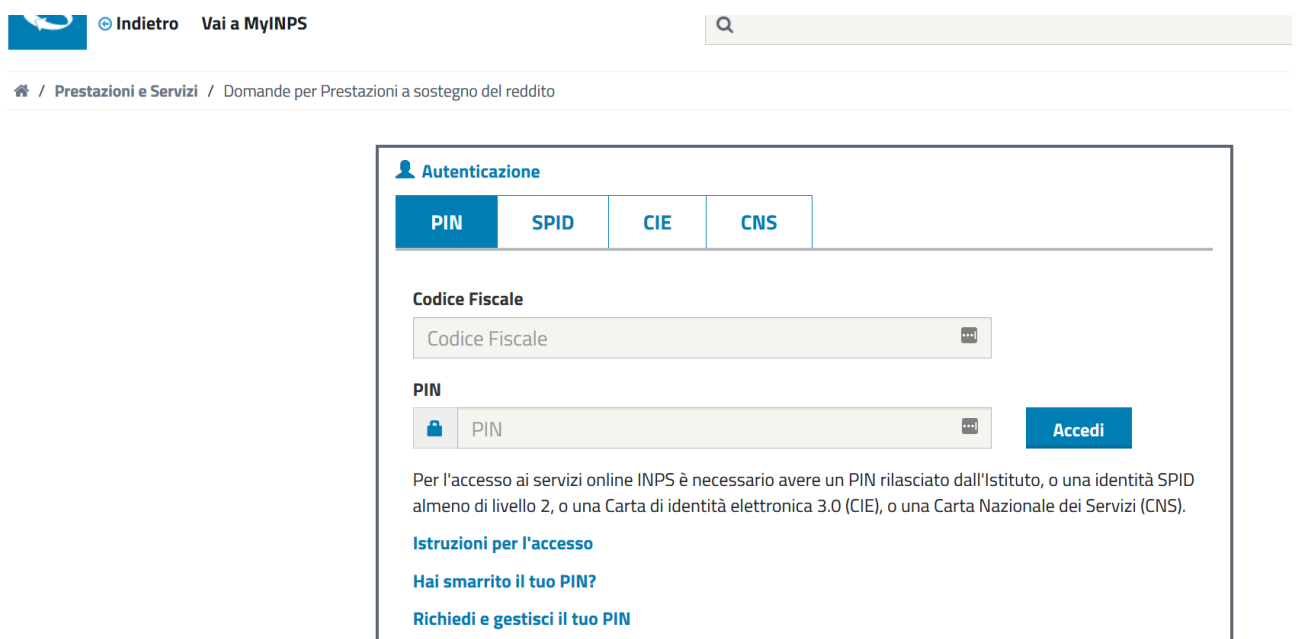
Indietro Vai a MyINPS

/ Prestazioni e Servizi / Domande per Prestazioni a sostegno del reddito

Autenticazione

PIN SPID CIE CNS

Codice Fiscale

Codice Fiscale

PIN

PIN

Accedi

Per l'accesso ai servizi online INPS è necessario avere un PIN rilasciato dall'Istituto, o una identità SPID almeno di livello 2, o una Carta di identità elettronica 3.0 (CIE), o una Carta Nazionale dei Servizi (CNS).

Istruzioni per l'accesso

Hai smarrito il tuo PIN?

Richiedi e gestisci il tuo PIN